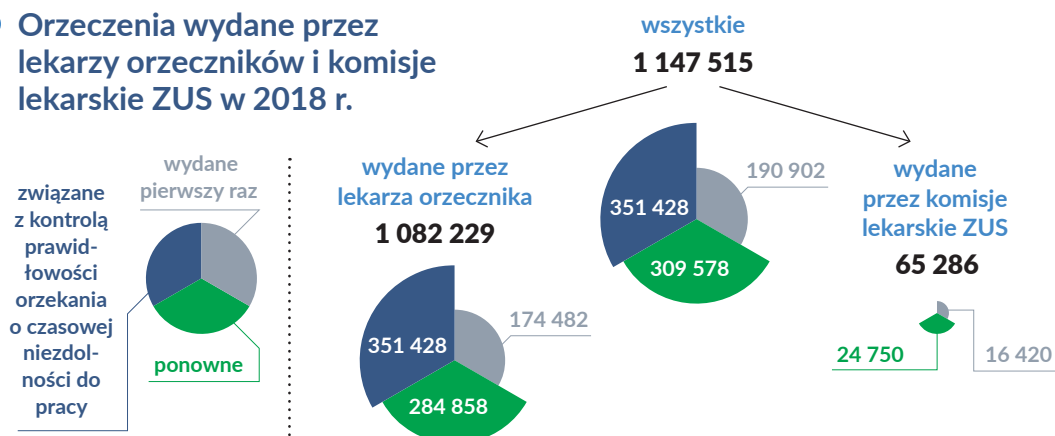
Orzeczenia wydane przez lekarzy orzeczników i komisje lekarskie ZUS w 2018 r.

wszystkie
1 147 515

wydane pierwszy raz

związane z kontrolą prawidłowości orzekania o czasowej niezdolności do pracy

ponowne

wydane przez lekarza orzecznika
1 082 229

351 428
174 482
284 858

351 428
190 902
309 578

wydane przez komisje lekarskie ZUS
65 286

24 750
16 420